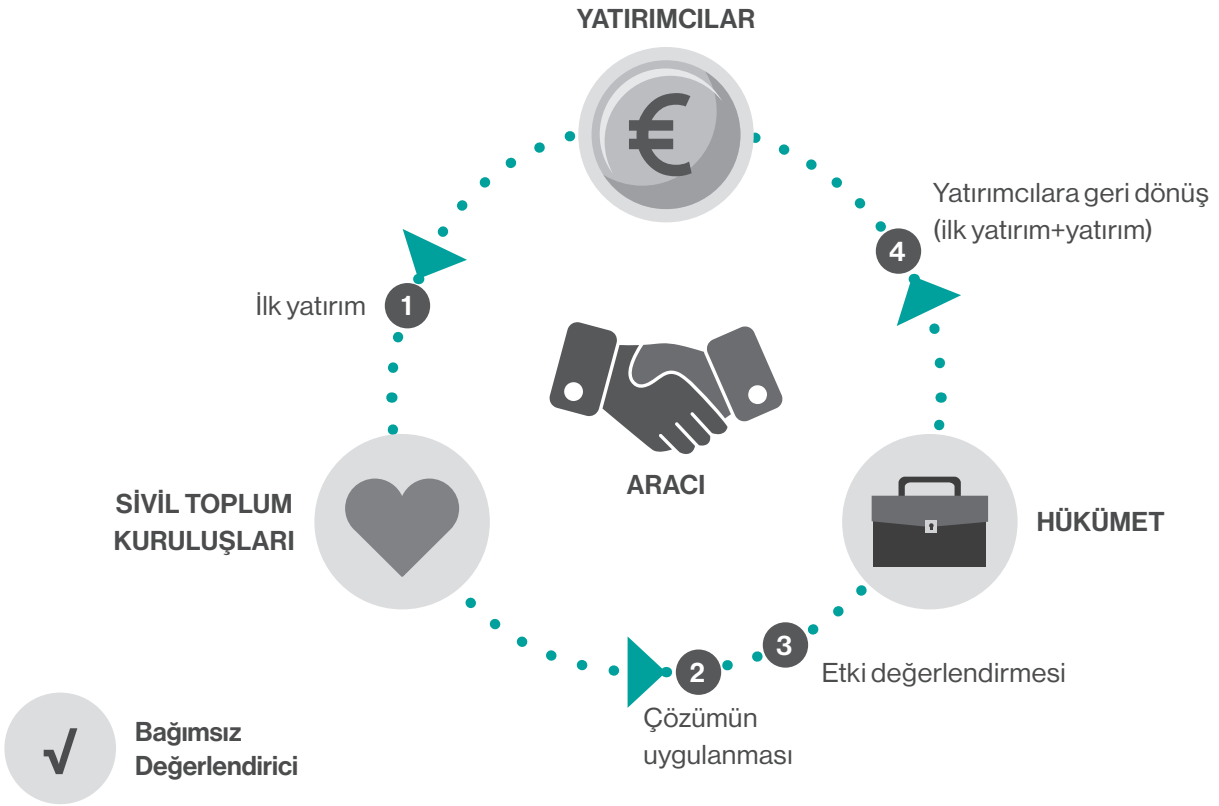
YATIRIMCILAR

€

Yatırımcılara geri dönüş (ilk yatırım+yatırım)

4

İlk yatırım

1

ARACI

SİVİL TOPLUM KURULUŞLARI

HÜKÜMET

3

Etki değerlendirmesi

2

Çözümün uygulanması

√

Bağımsız Değerlendirici